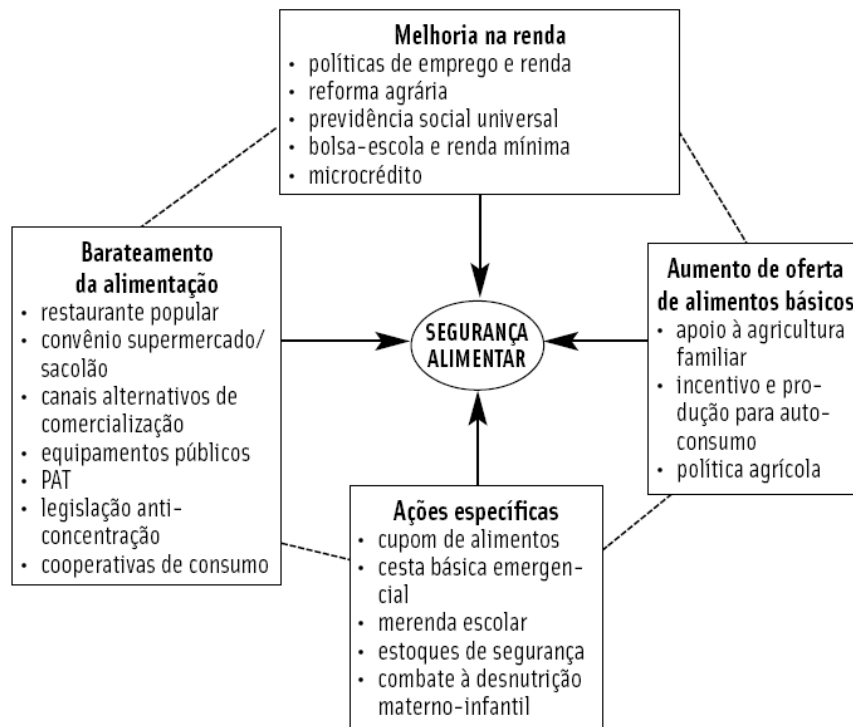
Melhoria na renda
• políticas de emprego e renda
• reforma agrária
• previdência social universal
• bolsa-escola e renda mínima
• microcrédito

Barateamento da alimentação
• restaurante popular
• convênio supermercado/ sacolão
• canais alternativos de comercialização
• equipamentos públicos
• PAT
• legislação anti-concentração
• cooperativas de consumo

SEGURANÇA ALIMENTAR

Aumento de oferta de alimentos básicos
• apoio à agricultura familiar
• incentivo e produção para auto-consumo
• política agrícola

Ações específicas
• cupom de alimentos
• cesta básica emergencial
• merenda escolar
• estoques de segurança
• combate à desnutrição materno-infantil